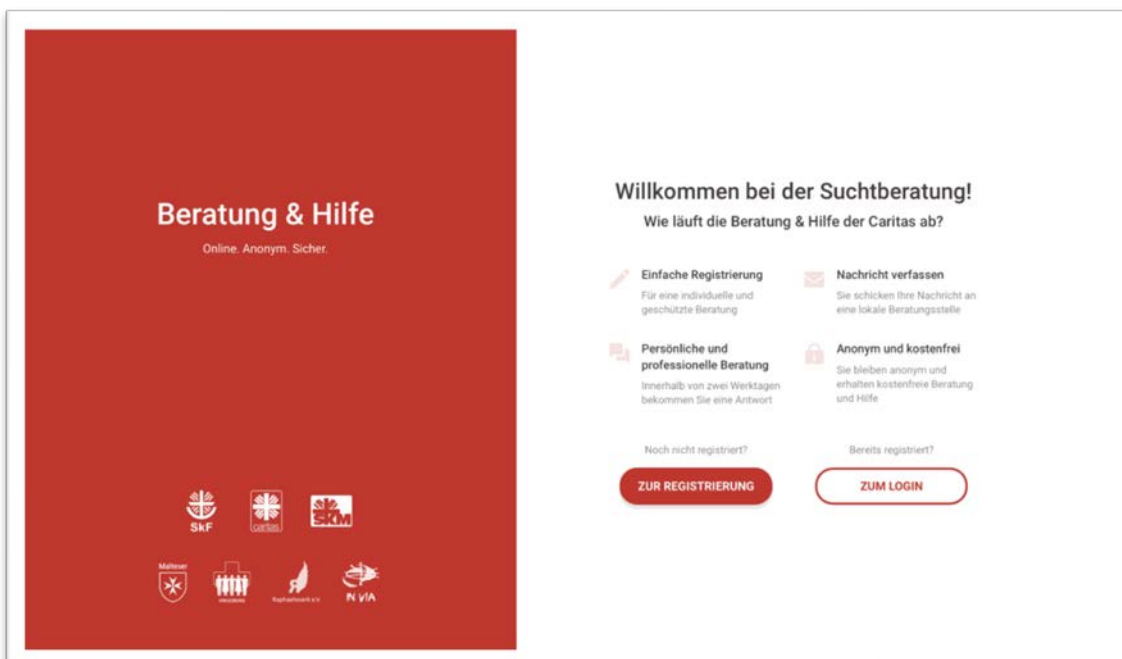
Beratung & Hilfe

Online. Anonym. Sicher.

SkF

caritas

SKM

Malteser

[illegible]

Raphaelswerk e.V.

IN VIA

Willkommen bei der Suchtberatung!

Wie läuft die Beratung & Hilfe der Caritas ab?

Einfache Registrierung

Für eine individuelle und geschützte Beratung

Nachricht verfassen

Sie schicken Ihre Nachricht an eine lokale Beratungsstelle

Persönliche und professionelle Beratung

Innerhalb von zwei Werktagen bekommen Sie eine Antwort

Anonym und kostenfrei

Sie bleiben anonym und erhalten kostenfreie Beratung und Hilfe

Noch nicht registriert?

ZUR REGISTRIERUNG

Bereits registriert?

ZUM LOGIN